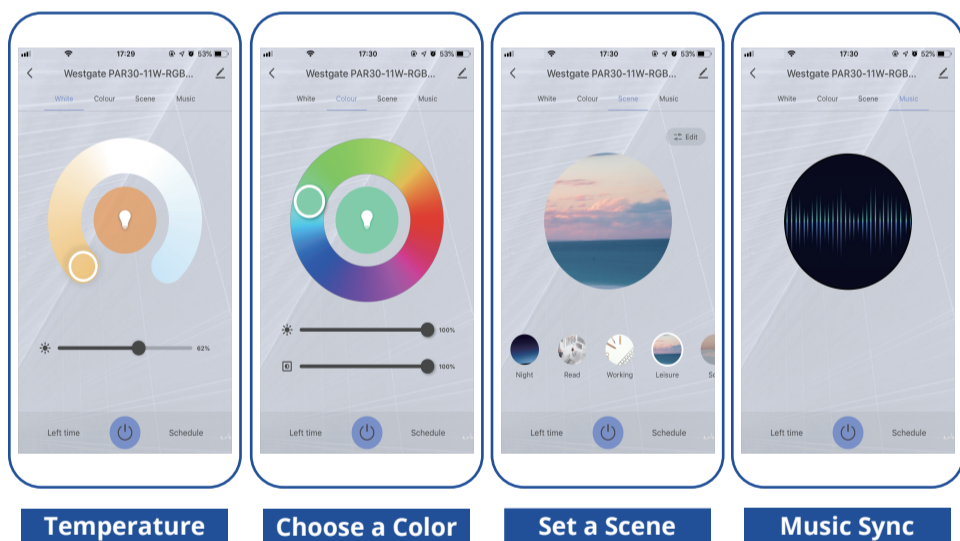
17:29 53%
Westgate PAR30-11W-RGB...
White Colour Scene Music
62%
Left time Schedule

17:30 53%
Westgate PAR30-11W-RGB...
White Colour Scene Music
100%
100%
Left time Schedule

17:30 53%
Westgate PAR30-11W-RGB...
White Colour Scene Music
Edit
Night Read Working Leisure S
Left time Schedule

17:30 52%
Westgate PAR30-11W-RGB...
White Colour Scene Music
Left time Schedule

Temperature
Choose a Color
Set a Scene
Music Sync